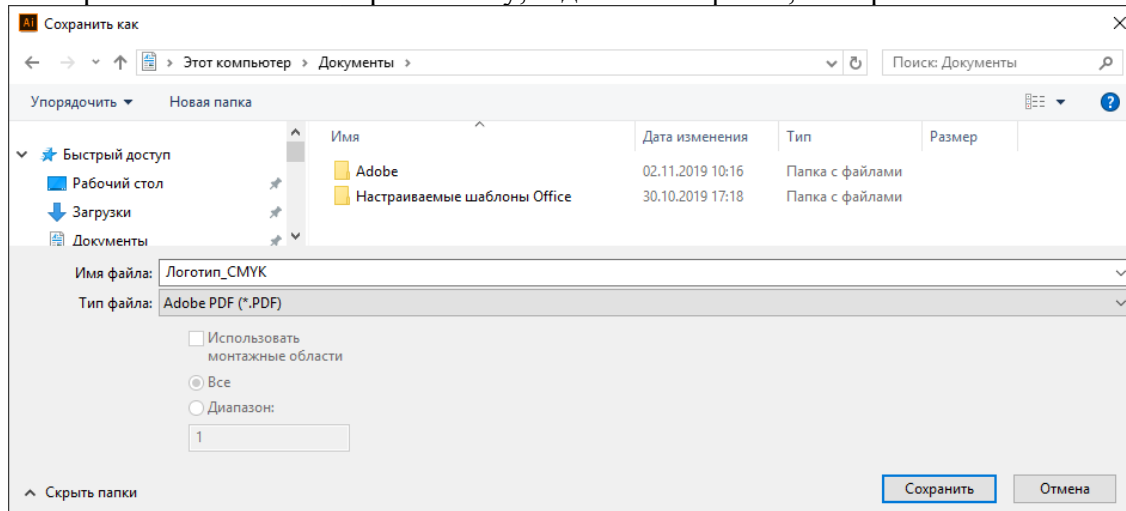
Ai Сохранить как
×
← → ˅ ↑ > Этот компьютер > Документы >
Поиск: Документы
Упорядочить ▾ Новая папка
?
Быстрый доступ
Рабочий стол
Загрузки
Документы
| Имя | Дата изменения | Тип | Размер |
|---|---|---|---|
| Adobe | 02.11.2019 10:16 | Папка с файлами | |
| Настраиваемые шаблоны Office | 30.10.2019 17:18 | Папка с файлами | |

Имя файла: Логотип_CMYK
Тип файла: Adobe PDF (*.PDF)
Использовать монтажные области
Все
Диапазон:
1
Скрыть папки
Сохранить
Отмена